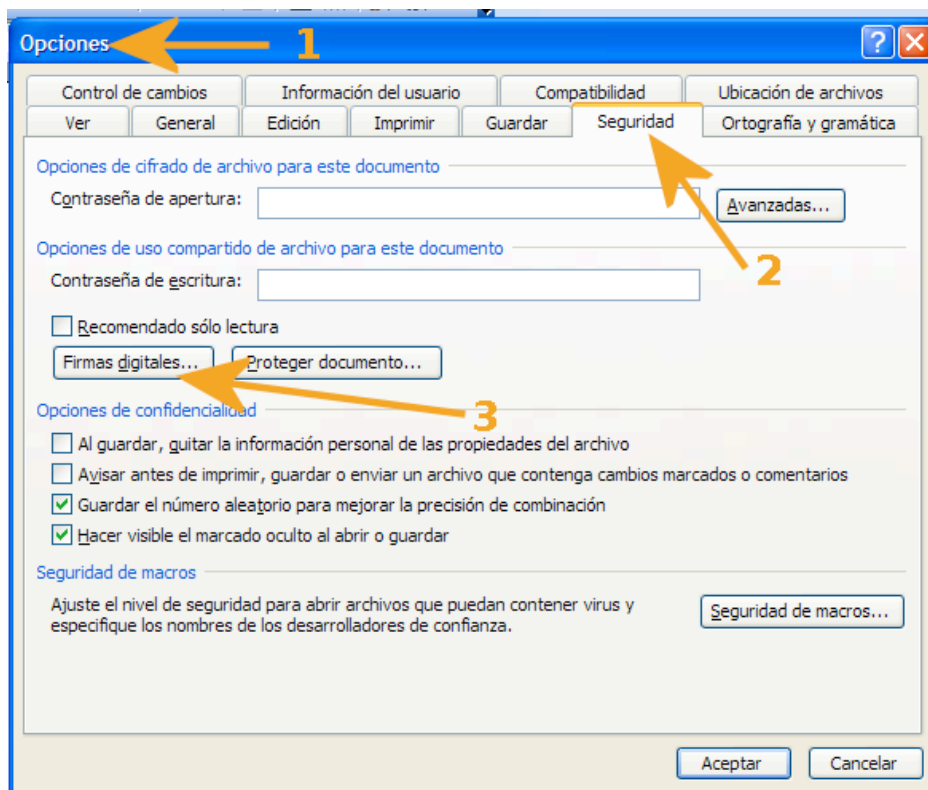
Opciones
1
?
Control de cambios
Información del usuario
Compatibilidad
Ubicación de archivos
Ver
General
Edición
Imprimir
Guardar
Seguridad
Ortografía y gramática

Opciones de cifrado de archivo para este documento
Contraseña de apertura:
Avanzadas...
2
Opciones de uso compartido de archivo para este documento
Contraseña de escritura:
Recomendado sólo lectura
Firmas digitales...
Proteger documento...
3
Opciones de confidencialidad
Al guardar, quitar la información personal de las propiedades del archivo
Avisar antes de imprimir, guardar o enviar un archivo que contenga cambios marcados o comentarios
Guardar el número aleatorio para mejorar la precisión de combinación
Hacer visible el marcado oculto al abrir o guardar

Seguridad de macros
Ajuste el nivel de seguridad para abrir archivos que puedan contener virus y especifique los nombres de los desarrolladores de confianza.
Seguridad de macros...

Aceptar
Cancelar